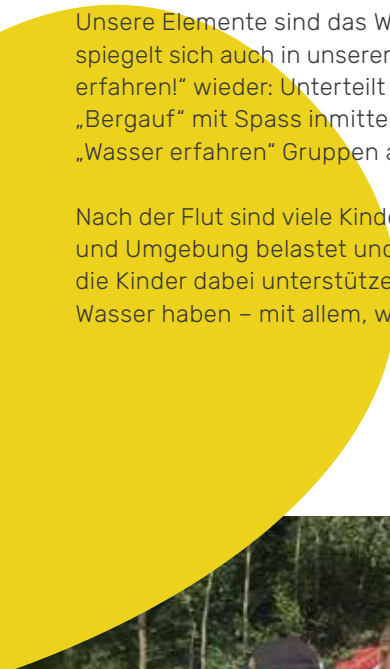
Unsere Elemente sind das W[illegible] spiegelt sich auch in unserem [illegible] erfahren!" wieder: Unterteilt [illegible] „Bergauf" mit Spass inmitte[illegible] „Wasser erfahren" Gruppen a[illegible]

Nach der Flut sind viele Kinde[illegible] und Umgebung belastet und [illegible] die Kinder dabei unterstütze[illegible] Wasser haben – mit allem, w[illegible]